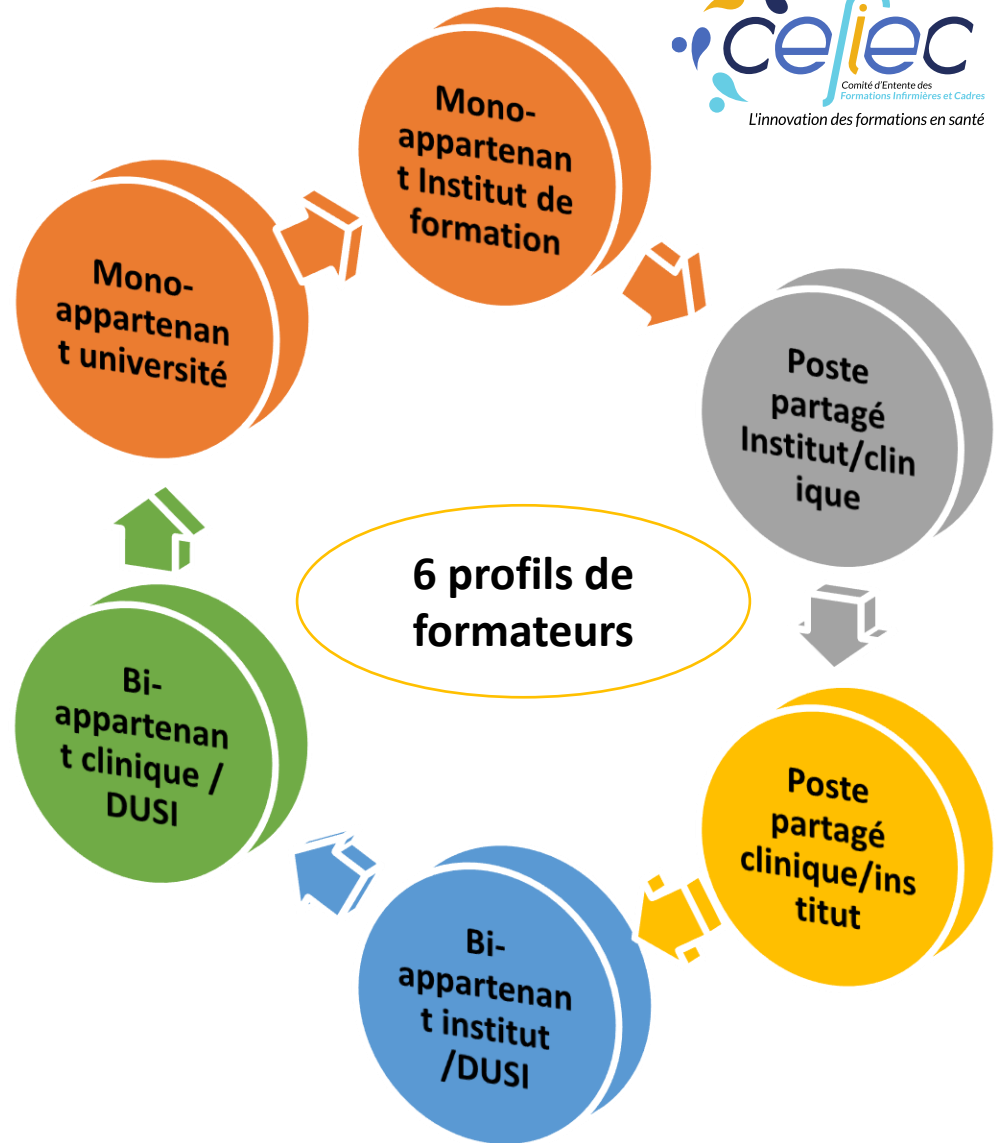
cefiec
Comité d'Entente des Formations Infirmières et Cadres
L'innovation des formations en santé

Mono-appartenant Institut de formation

Poste partagé Institut/clinique

Poste partagé clinique/institut

Bi-appartenant institut /DUSI

Bi-appartenant clinique / DUSI

Mono-appartenant université

6 profils de formateurs